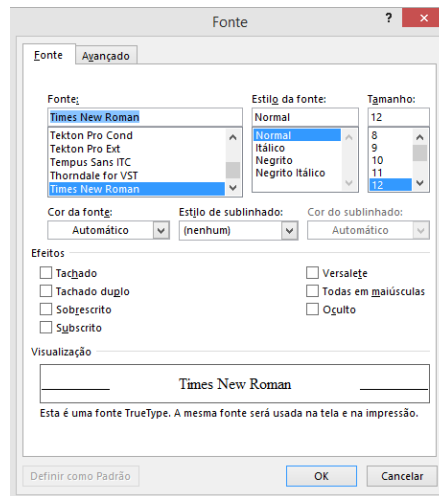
Fonte

?

Fonte | Avançado

Fonte:
Times New Roman
Tekton Pro Cond
Tekton Pro Ext
Tempus Sans ITC
Thorndale for VST
Times New Roman

Estilo da fonte:
Normal
Normal
Itálico
Negrito
Negrito Itálico

Tamanho:
12
8
9
10
11
12

Cor da fonte:
Automático

Estilo de sublinhado:
(nenhum)

Cor do sublinhado:
Automático

Efeitos

Tachado
Tachado duplo
Sobrescrito
Subscrito

Versalete
Todas em maiúsculas
Oculto

Visualização

Times New Roman

Esta é uma fonte TrueType. A mesma fonte será usada na tela e na impressão.

Definir como Padrão

OK

Cancelar